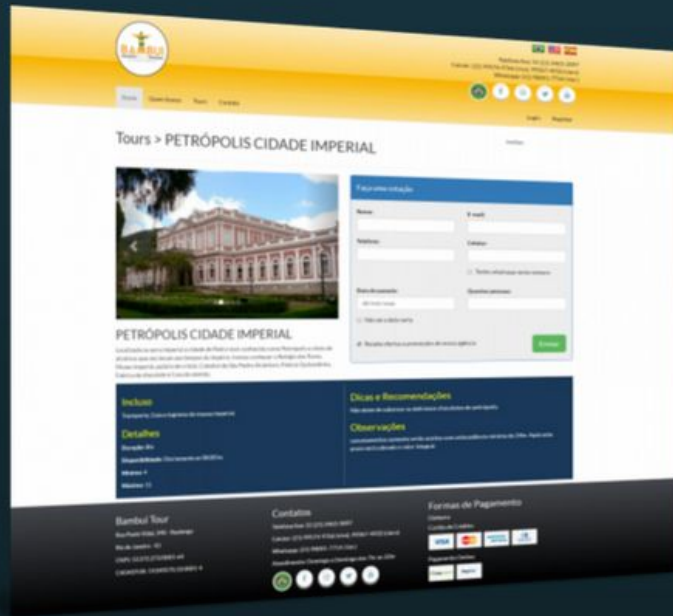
Tours > PETRÓPOLIS CIDADE IMPERIAL

Faça uma cotação

Nome:

E-mail:

Telefone:

Celular:

Data do passeio:

Quantas pessoas:

Enviar

PETRÓPOLIS CIDADE IMPERIAL

Incluso

Detalhes

Dicas e Recomendações

Observações

Bambuí Tour

Contatos

Formas de Pagamento

VISA